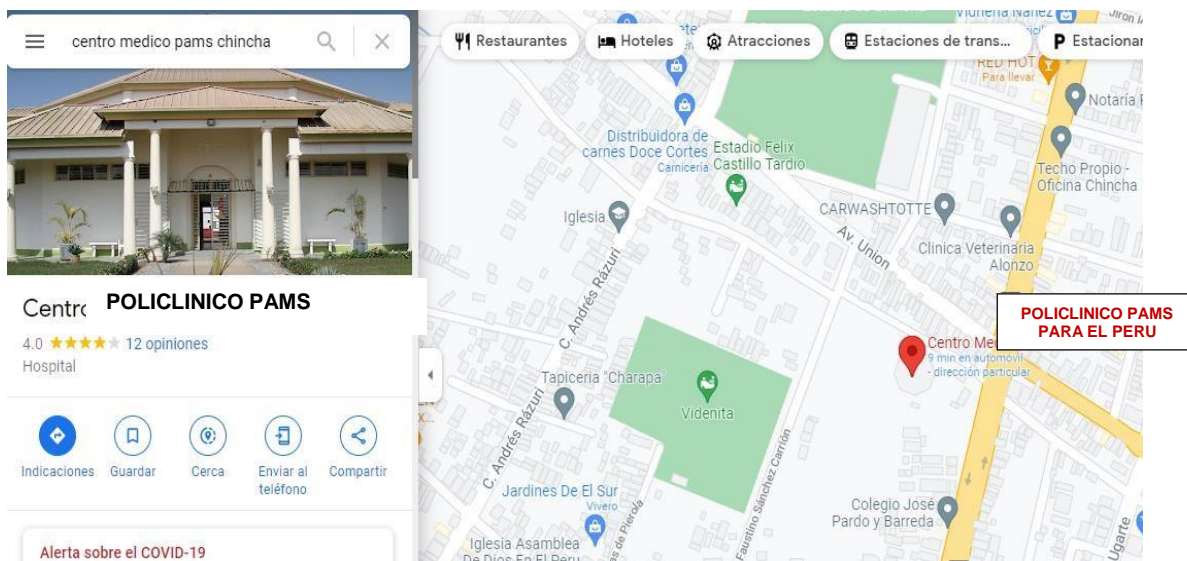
centro medico pams chincha

Centro POLICLINICO PAMS

4.0 ★★★★★ 12 opiniones

Hospital

Indicaciones Guardar Cerca Enviar al teléfono Compartir

Alerta sobre el COVID-19

Restaurantes Hoteles Atracciones Estaciones de trans... Estacionar

RED HOT Para llevar

Notaría

Distribuidora de carnes Doce Cortes Carnicería

Estadio Felix Castillo Tardio

Techo Propio - Oficina Chincha

Iglesia

CARWASHTOTTE

C. Andrés Rázuri

Av. Union

Clinica Veterinaria Alonzo

POLICLINICO PAMS PARA EL PERU

Centro Me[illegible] 9 min en automóvil - dirección particular

Tapiceria "Charapa"

Videnita

C. Andrés Rázuri

Faustino Sánchez Carrión

Jardines De El Sur Vivero

Colegio José Pardo y Barreda

Iglesia Asamblea De Dios En El Peru

Ugarte